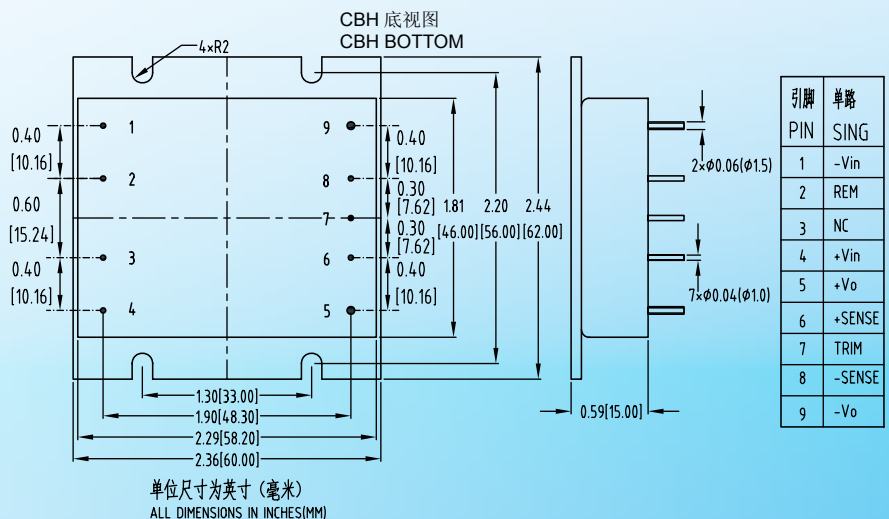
CBH 底视图
CBH BOTTOM

4×R2

0.40
[10.16]
0.60
[15.24]
0.40
[10.16]

1
2
3
4

9
8
7
6
5

0.40
[10.16]
0.30
[7.62]
0.30
[7.62]
0.40
[10.16]

1.81
[46.00]
2.20
[56.00]
2.44
[62.00]

1.30[33.00]
1.90[48.30]
2.29[58.20]
2.36[60.00]

2×$\phi$0.06($\phi$1.5)
7×$\phi$0.04($\phi$1.0)
0.59[15.00]

| 引脚 PIN | 单路 SING |
|---|---|
| 1 | -Vin |
| 2 | REM |
| 3 | NC |
| 4 | +Vin |
| 5 | +Vo |
| 6 | +SENSE |
| 7 | TRIM |
| 8 | -SENSE |
| 9 | -Vo |

单位尺寸为英寸（毫米）
ALL DIMENSIONS IN INCHES(MM)